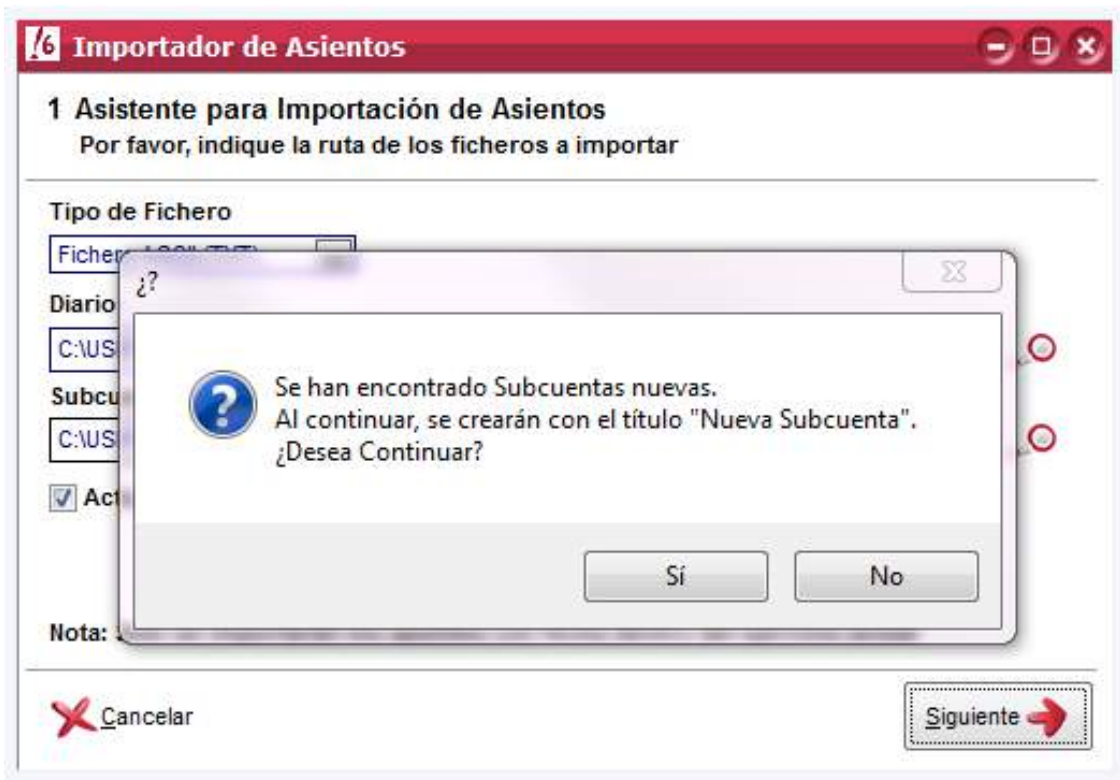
Importador de Asientos

1 Asistente para Importación de Asientos
Por favor, indique la ruta de los ficheros a importar

Tipo de Fichero
Fiche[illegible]

Diario
C:\US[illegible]

Subcu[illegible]
C:\US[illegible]

Act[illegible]

¿?

Se han encontrado Subcuentas nuevas.
Al continuar, se crearán con el título "Nueva Subcuenta".
¿Desea Continuar?

Sí
No

Nota: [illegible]

Cancelar
Siguiente